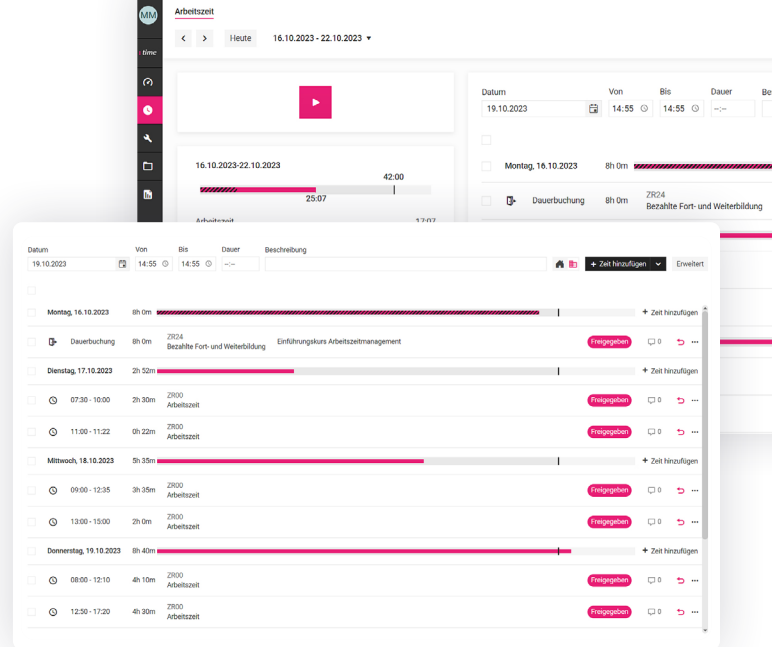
MM
time
Arbeitszeit
Heute
16.10.2023 - 22.10.2023
16.10.2023-22.10.2023
42:00
25:07
Arbeitszeit
17:07
Datum
19.10.2023
Von
14:55
Bis
14:55
Dauer
--:--
Montag, 16.10.2023
8h 0m
Dauerbuchung
8h 0m
ZR24
Bezahlte Fort- und Weiterbildung

Datum
19.10.2023
Von
14:55
Bis
14:55
Dauer
--:--
Beschreibung
+ Zeit hinzufügen
Erweitert

| | | | | |
|---|---|---|---|---|
| Montag, 16.10.2023 | 8h 0m | | | + Zeit hinzufügen |
| Dauerbuchung | 8h 0m | ZR24 Bezahlte Fort- und Weiterbildung | Einführungskurs Arbeitszeitmanagement | Freigegeben 0 |
| Dienstag, 17.10.2023 | 2h 52m | | | + Zeit hinzufügen |
| 07:30 - 10:00 | 2h 30m | ZR00 Arbeitszeit | | Freigegeben 0 |
| 11:00 - 11:22 | 0h 22m | ZR00 Arbeitszeit | | Freigegeben 0 |
| Mittwoch, 18.10.2023 | 5h 35m | | | + Zeit hinzufügen |
| 09:00 - 12:35 | 3h 35m | ZR00 Arbeitszeit | | Freigegeben 0 |
| 13:00 - 15:00 | 2h 0m | ZR00 Arbeitszeit | | Freigegeben 0 |
| Donnerstag, 19.10.2023 | 8h 40m | | | + Zeit hinzufügen |
| 08:00 - 12:10 | 4h 10m | ZR00 Arbeitszeit | | Freigegeben 0 |
| 12:50 - 17:20 | 4h 30m | ZR00 Arbeitszeit | | Freigegeben 0 |